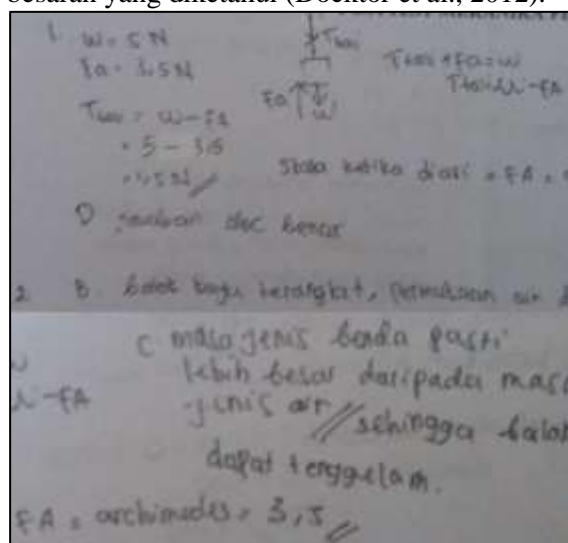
besaran yang diketahui (Doektor et al., 2012).

1. W = 5 N
Fa = 3,5 N

T_{tali} = W - Fa
= 5 - 3,5
= 1,5 N

T_{tali}

Fa
W

T_{tali} + Fa = W
T_{tali} = W - FA

Stala ketika di air = FA = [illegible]

D jawaban dbc benar

2. B. balok kayu terangkat, permukaan air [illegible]

C massa jenis benda pasti lebih besar daripada massa jenis air sehingga balo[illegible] dapat tenggelam.

W
W - FA

FA = archimedes = 3,5